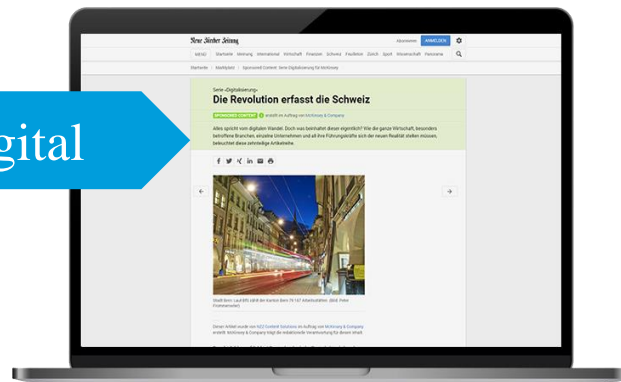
gital

Neue Zürcher Zeitung

Abonnieren ANMELDEN

MENÜ Startseite Meinung International Wirtschaft Finanzen Schweiz Feuilleton Zürich Sport Wissenschaft Panorama

Startseite | Marktplatz | Sponsored Content: Serie «Digitalisierung» für McKinsey

Serie «Digitalisierung»

Die Revolution erfasst die Schweiz

SPONSORED CONTENT erstellt im Auftrag von McKinsey & Company

Alles spricht vom digitalen Wandel. Doch was beinhaltet dieser eigentlich? Wie die ganze Wirtschaft, besonders betroffene Branchen, einzelne Unternehmen und all ihre Führungskräfte sich der neuen Realität stellen müssen, beleuchtet diese zehnteilige Artikelreihe.

Stadt Bern: Laut BFS zählt der Kanton Bern 79 167 Arbeitsstätten. (Bild: Peter Frommenwiler)

Dieser Artikel wurde von NZZ Content Solutions im Auftrag von McKinsey & Company erstellt. McKinsey & Company trägt die inhaltliche Verantwortung für diesen Inhalt.

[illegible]